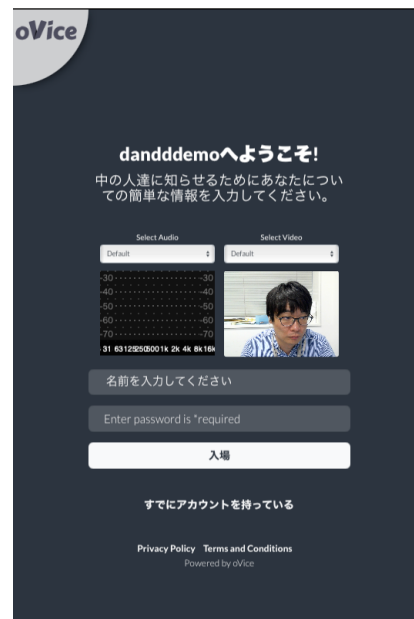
oVice

dandddemoへようこそ!
中の人達に知らせるためにあなたについての簡単な情報を入力してください。

Select Audio
Default

Select Video
Default

-30 -30
-40 -40
-50 -50
-60 -60
-70 -70
31 63 125 250 500 1k 2k 4k 8k 16k

名前を入力してください

Enter password is *required

入場

すでにアカウントを持っている

Privacy Policy Terms and Conditions
Powered by oVice